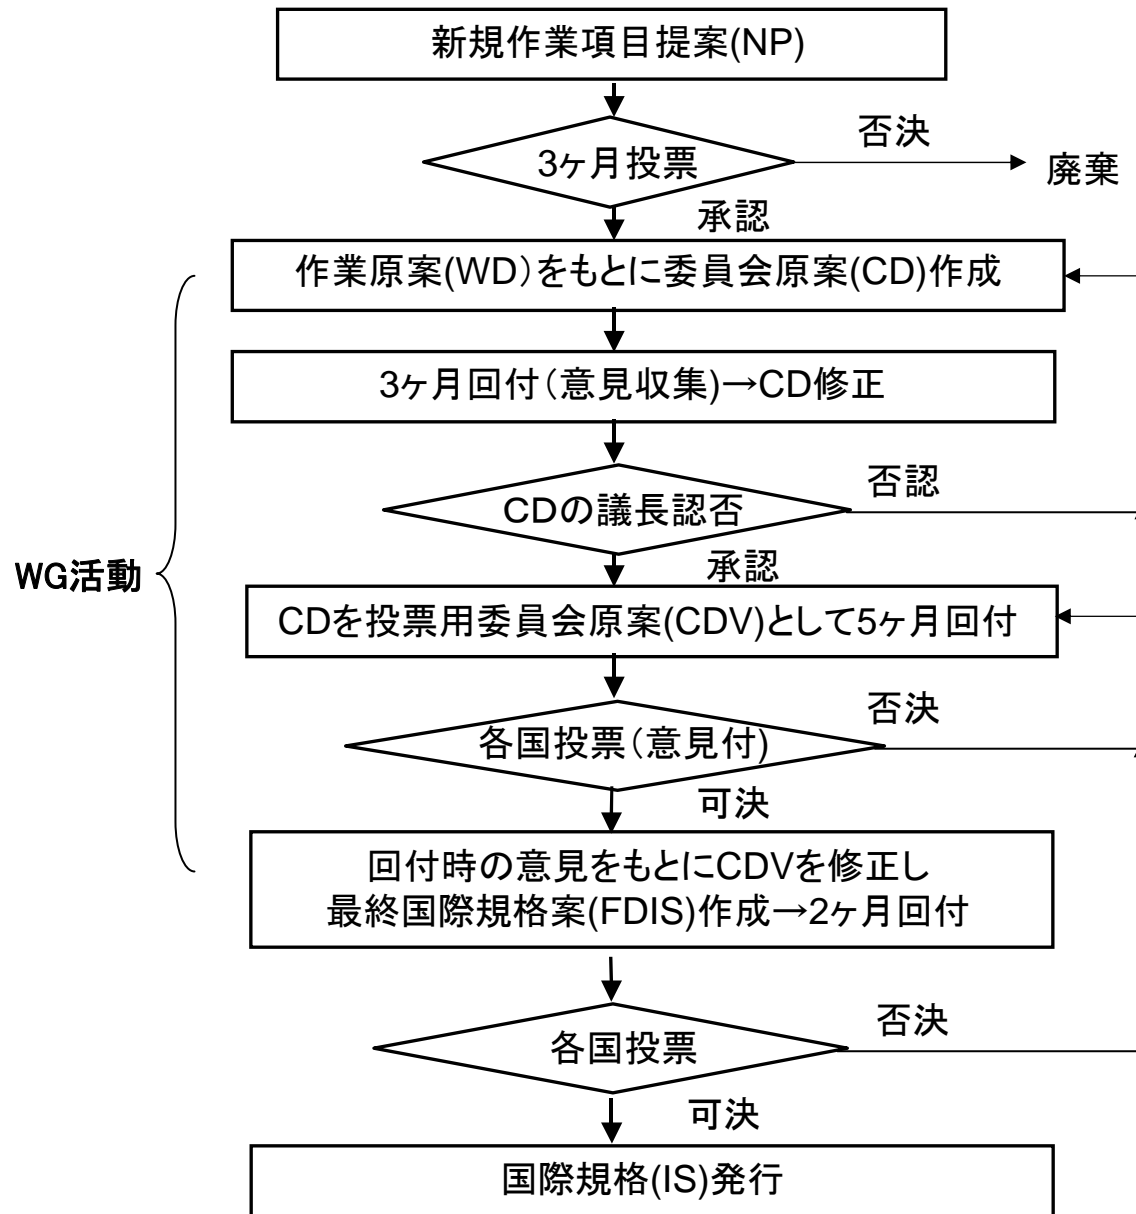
新規作業項目提案(NP)

3ヶ月投票

否決

廃棄

承認

作業原案(WD)をもとに委員会原案(CD)作成

3ヶ月回付(意見収集)→CD修正

CDの議長認否

否認

承認

WG活動

CDを投票用委員会原案(CDV)として5ヶ月回付

各国投票(意見付)

否決

可決

回付時の意見をもとにCDVを修正し
最終国際規格案(FDIS)作成→2ヶ月回付

各国投票

否決

可決

国際規格(IS)発行